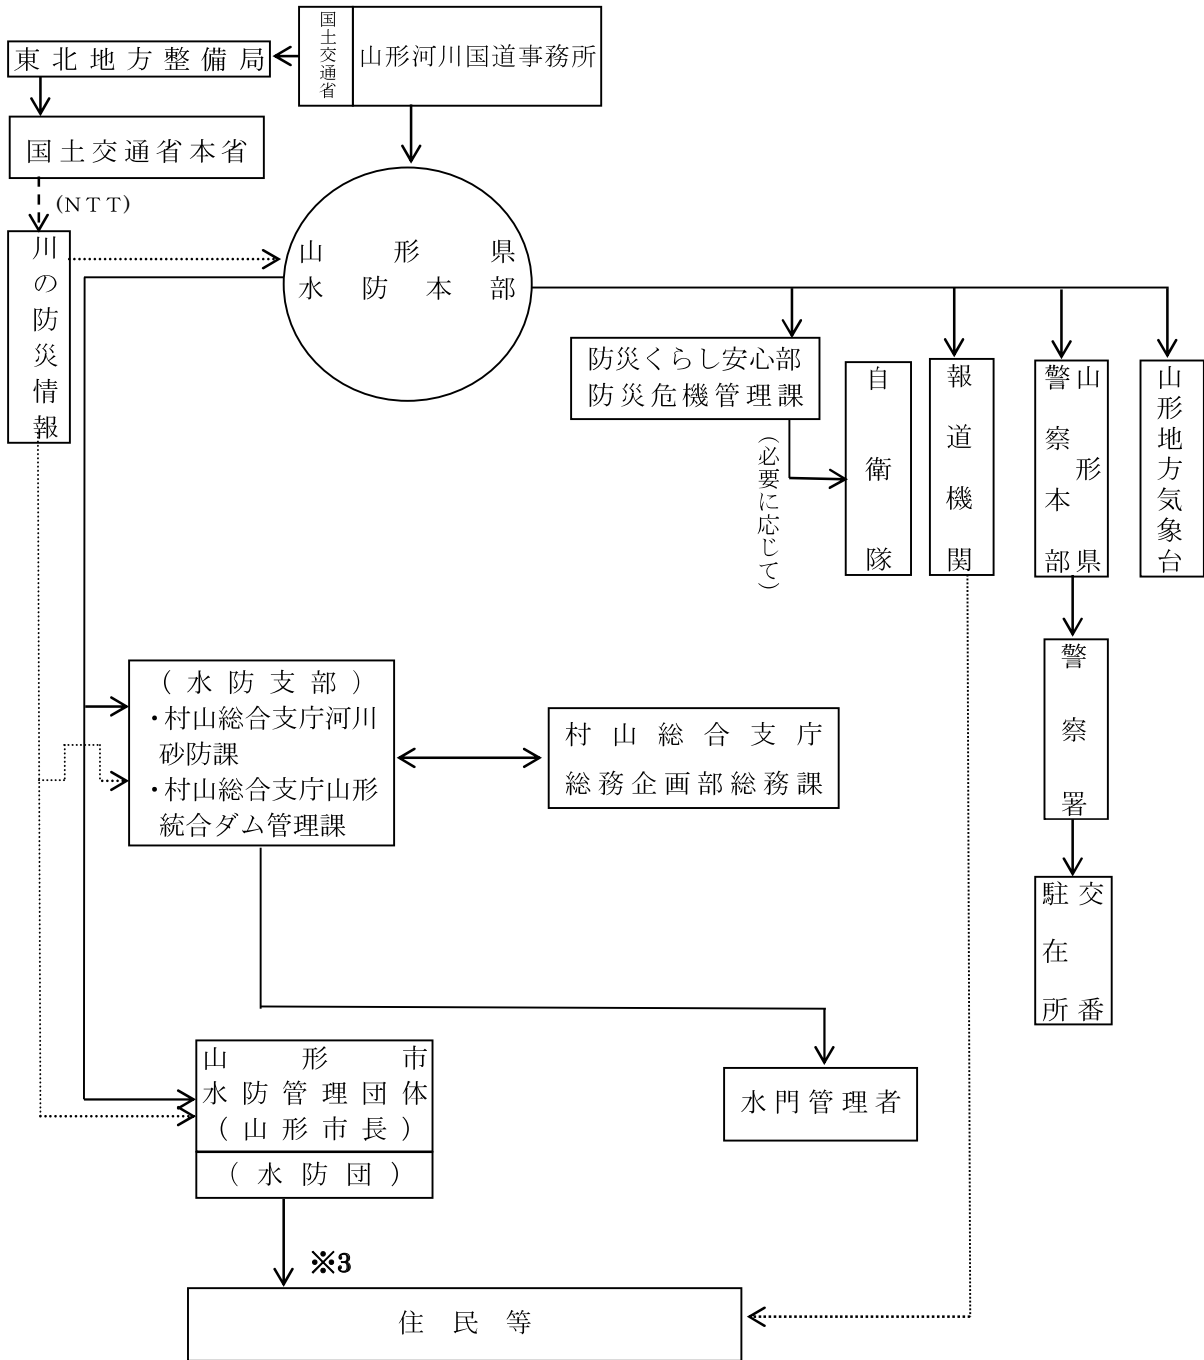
国土交通省

山形河川国道事務所

東北地方整備局

国土交通省本省

(NTT)

川の防災情報

山形県
水防本部

防災くらし安心部
防災危機管理課

(必要に応じて)

自衛隊

報道機関

山形県警察本部

山形地方気象台

警察署

交番駐在所

(水防支部)
・村山総合支庁河川砂防課
・村山総合支庁山形統合ダム管理課

村山総合支庁
総務企画部総務課

山形市
水防管理団体
(山形市長)

(水防団)

水門管理者

※3

住民等